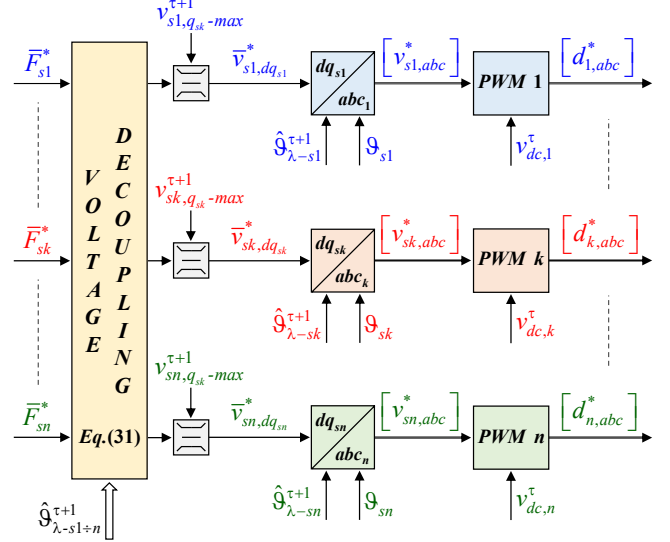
$v_{s1,q_{sk}\text{-}max}^{\tau+1}$

$\overline{F}_{s1}^{*}$

$\overline{v}_{s1,dq_{s1}}^{*}$

$dq_{s1}$ / $abc_1$

$\left[v_{s1,abc}^{*}\right]$

PWM 1

$\left[d_{1,abc}^{*}\right]$

$\hat{\vartheta}_{\lambda-s1}^{\tau+1}$ $\vartheta_{s1}$

$v_{dc,1}^{\tau}$

V O L T A G E

D E C O U P L I N G

Eq.(31)

$v_{sk,q_{sk}\text{-}max}^{\tau+1}$

$\overline{F}_{sk}^{*}$

$\overline{v}_{sk,dq_{sk}}^{*}$

$dq_{sk}$ / $abc_k$

$\left[v_{sk,abc}^{*}\right]$

PWM k

$\left[d_{k,abc}^{*}\right]$

$\hat{\vartheta}_{\lambda-sk}^{\tau+1}$ $\vartheta_{sk}$

$v_{dc,k}^{\tau}$

$v_{sn,q_{sk}\text{-}max}^{\tau+1}$

$\overline{F}_{sn}^{*}$

$\overline{v}_{sn,dq_{sn}}^{*}$

$dq_{sn}$ / $abc_n$

$\left[v_{sn,abc}^{*}\right]$

PWM n

$\left[d_{n,abc}^{*}\right]$

$\hat{\vartheta}_{\lambda-sn}^{\tau+1}$ $\vartheta_{sn}$

$v_{dc,n}^{\tau}$

$\hat{\vartheta}_{\lambda\text{-}s1\div n}^{\tau+1}$